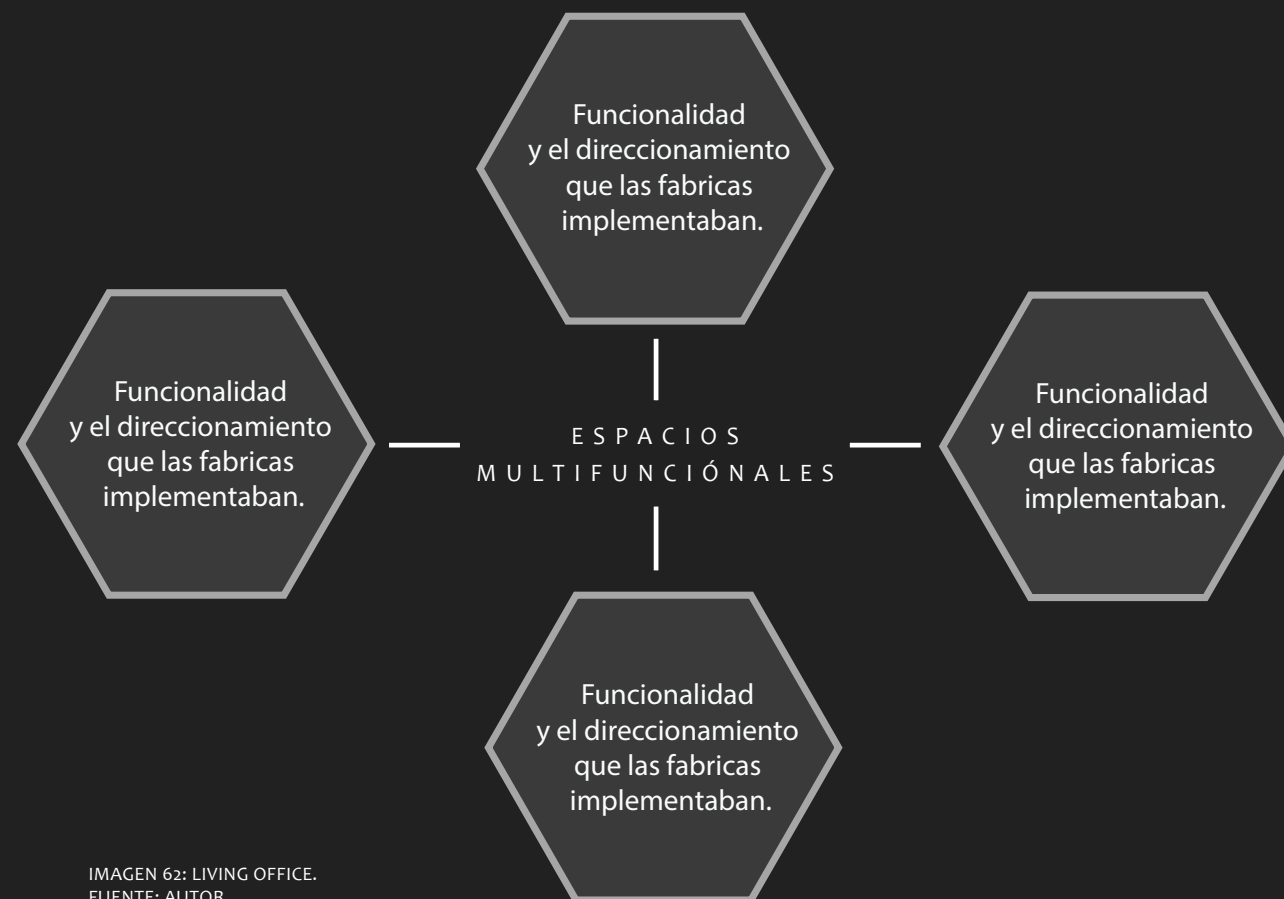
Funcionalidad y el direccionamiento que las fabricas implementaban.

Funcionalidad y el direccionamiento que las fabricas implementaban.

ESPACIOS MULTIFUNCIÓNALES

Funcionalidad y el direccionamiento que las fabricas implementaban.

Funcionalidad y el direccionamiento que las fabricas implementaban.

IMAGEN 62: LIVING OFFICE.
FUENTE: AUTOR